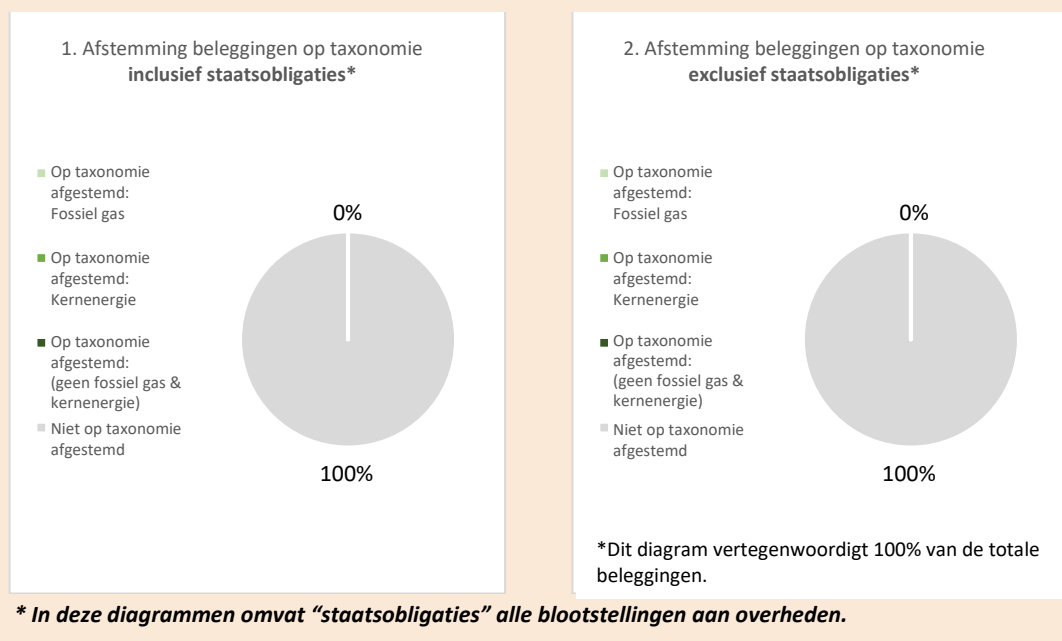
1. Afstemming beleggingen op taxonomie **inclusief staatsobligaties***

Op taxonomie afgestemd: Fossiel gas

Op taxonomie afgestemd: Kernenergie

Op taxonomie afgestemd: (geen fossiel gas & kernenergie)

Niet op taxonomie afgestemd

0%

100%

2. Afstemming beleggingen op taxonomie **exclusief staatsobligaties***

Op taxonomie afgestemd: Fossiel gas

Op taxonomie afgestemd: Kernenergie

Op taxonomie afgestemd: (geen fossiel gas & kernenergie)

Niet op taxonomie afgestemd

0%

100%

*Dit diagram vertegenwoordigt 100% van de totale beleggingen.

*** In deze diagrammen omvat “staatsobligaties” alle blootstellingen aan overheden.**